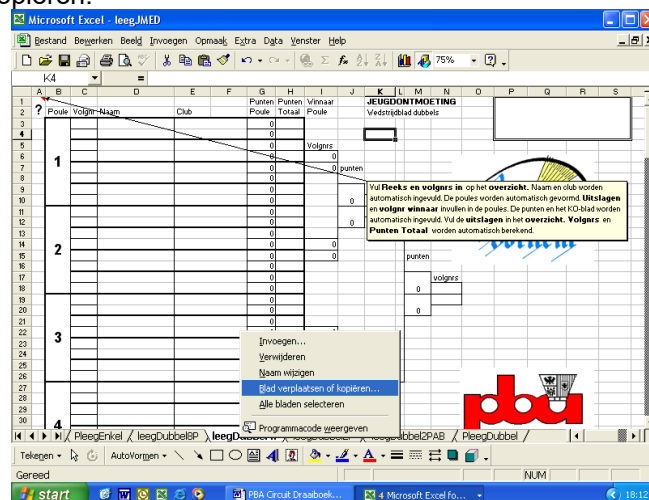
kopiëren.

Microsoft Excel - leegJMED

Bestand Bewerken Beeld Invoegen Opmaak Extra Data Venster Help

75%

K4 =

| | A | B | C | D | E | F | G | H | I | J | K | L | M | N | O | P | Q | R | S |
|---|---|---|---|---|---|---|---|---|---|---|---|---|---|---|---|---|---|---|---|
| 1 | | | | | | | Punten | Punten | Winnaar | | JEUGDONTMOETING | | | | | | | | |
| 2 | ? | Poule | Volgnr | Naam | Club | | Poule | Totaal | Poule | | Wedstrijdblad dubbels | | | | | | | | |

1
2
3
4

0 0 0 0 0 0 0 0 0 0 0 0 0 0 0 0 0 0 0 0 0 0 0 0 0 0 0 0

Volgnrs
0
0 punten
0
0
0
0
punten
volgnrs
0
0

Vul Reeks en volgnrs in op het overzicht. Naam en club worden automatisch ingevuld. De poules worden automatisch gevormd. Uitslagen en volgnr winnaar invullen in de poules. De punten en het KO-blad worden automatisch ingevuld. Vul de uitslagen in het overzicht. Volgnrs en Punten Totaal worden automatisch berekend.

Invoegen...
Verwijderen
Naam wijzigen
Blad verplaatsen of kopiëren...
Alle bladen selecteren
Programmacode weergeven

pba

PleegEnkel / leegDubbel8P / leegDubbel / leegDubbel2PAB / PleegDubbel /

Tekenen AutoVormen

Gereed NUM

start PBA Circuit Draaiboek... 4 Microsoft Excel fo... 18:12